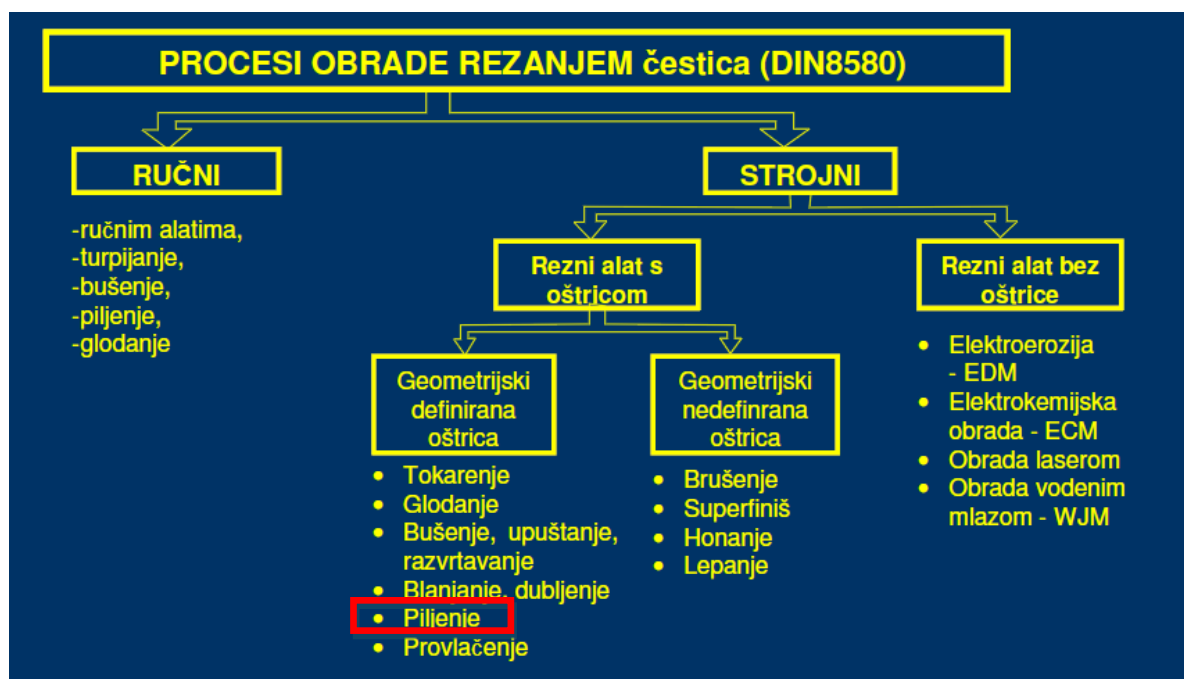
PROCESI OBRADE REZANJEM čestica (DIN8580)

RUČNI

-ručnim alatima,
-turpijanje,
-bušenje,
-piljenje,
-glodanje

STROJNI

Rezni alat s oštricom

Rezni alat bez oštrice

Geometrijski definirana oštrica

- Tokarenje
- Glodanje
- Bušenje, upuštanje, razvrtavanje
- Blanjanje, dubljenje
- Piljenje
- Provlačenje

Geometrijski nedefinrana oštrica

- Brušenje
- Superfiniš
- Honanje
- Lepanje

- Elektroerozija - EDM
- Elektrokemijska obrada - ECM
- Obrada laserom
- Obrada vodenim mlazom - WJM